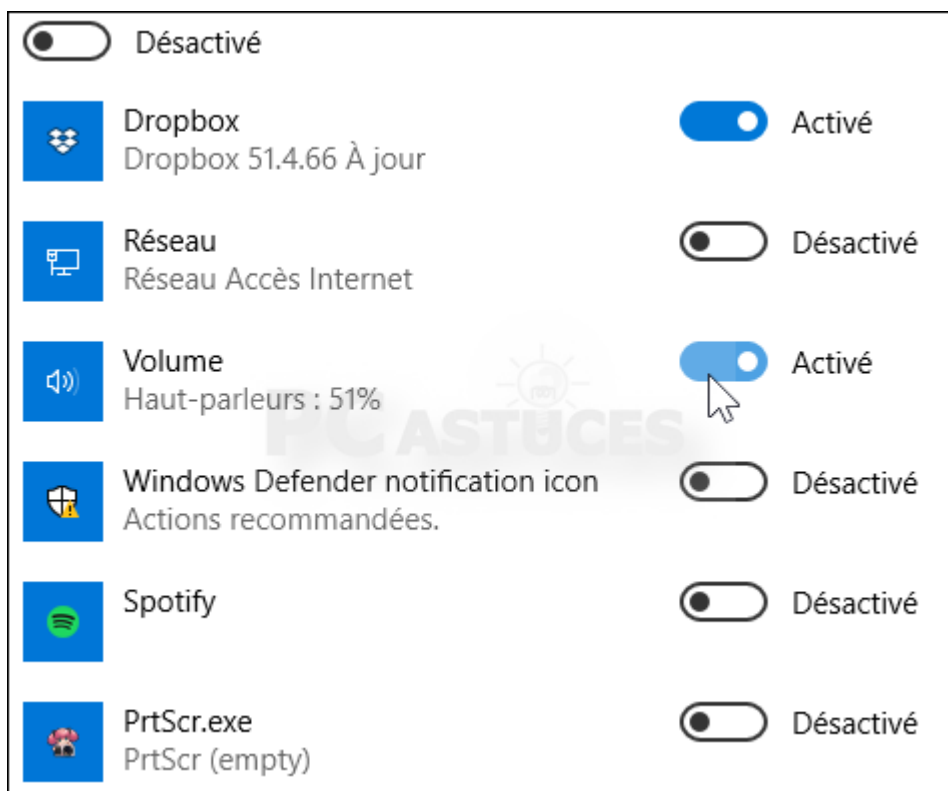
Désactivé

Dropbox
Dropbox 51.4.66 À jour
Activé

Réseau
Réseau Accès Internet
Désactivé

Volume
Haut-parleurs : 51%
Activé

PC ASTUCES

Windows Defender notification icon
Actions recommandées.
Désactivé

Spotify
Désactivé

PrtScr.exe
PrtScr (empty)
Désactivé